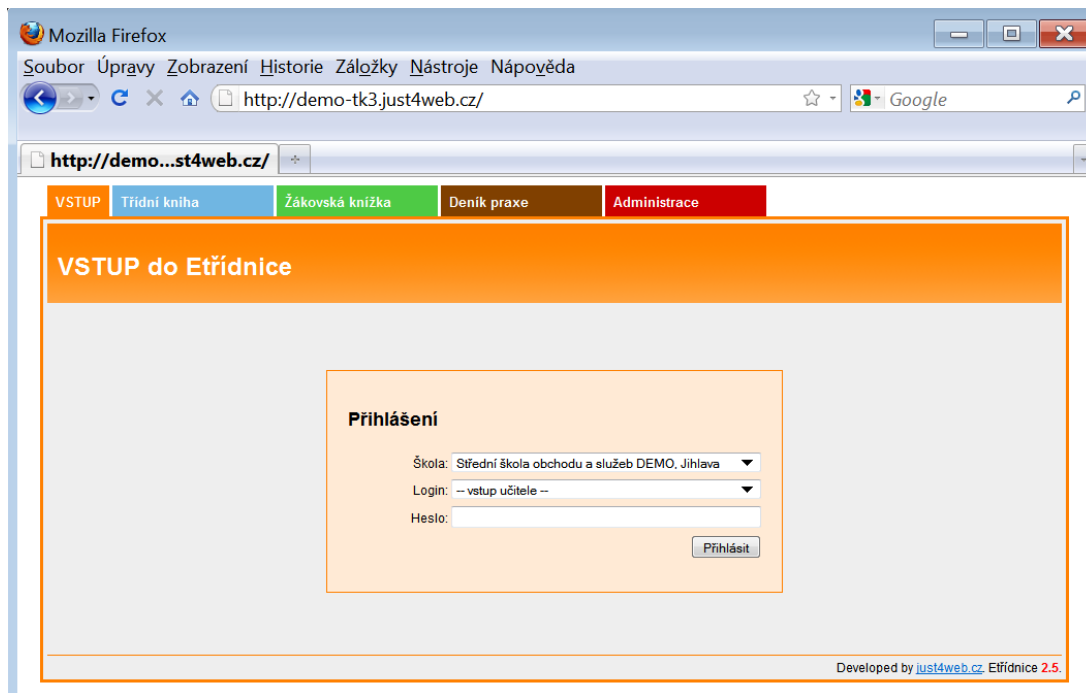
Mozilla Firefox

Soubor Úpravy Zobrazení Historie Záložky Nástroje Nápověda

http://demo-tk3.just4web.cz/

Google

http://demo...st4web.cz/

VSTUP Třídní kniha Žákovská knížka Deník praxe Administrace

VSTUP do Etřídnice

Přihlášení

Škola: Střední škola obchodu a služeb DEMO, Jihlava

Login: -- vstup učitele --

Heslo:

Přihlásit

Developed by just4web.cz. Etřídnice 2.5.